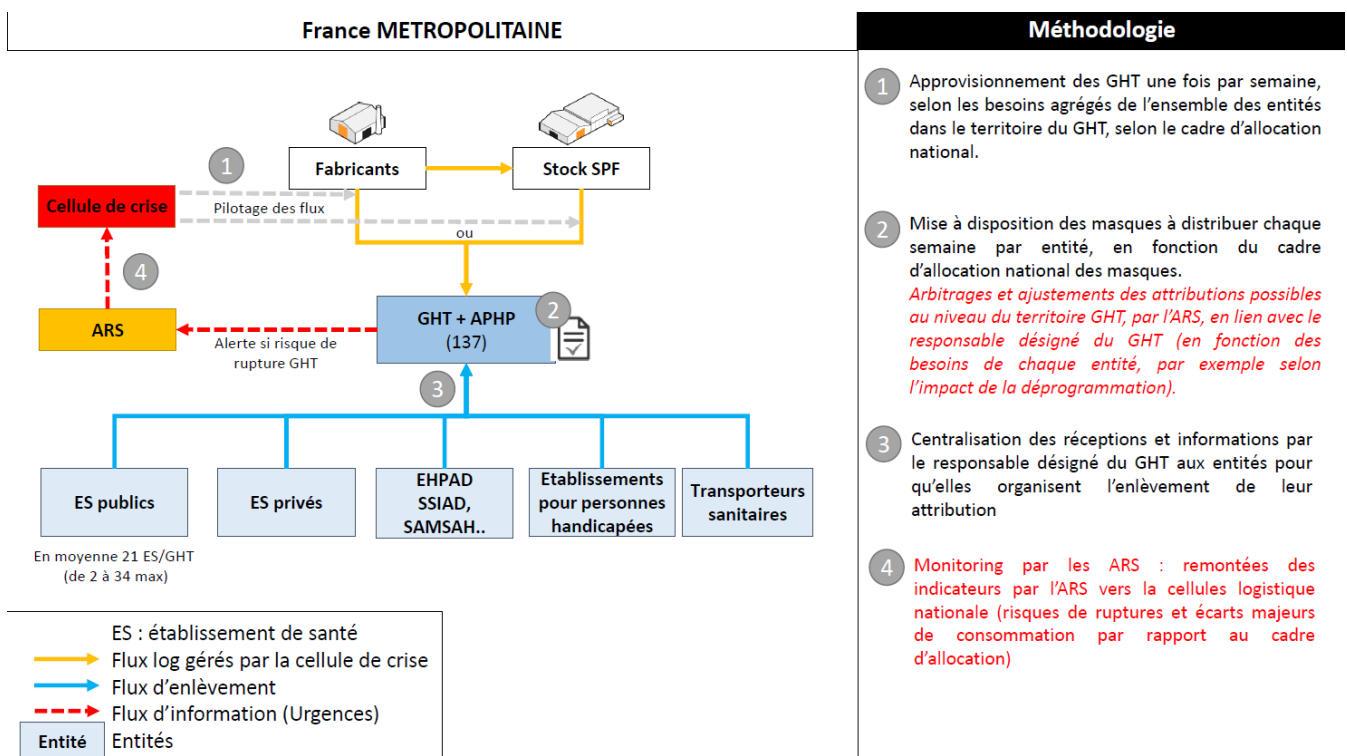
France METROPOLITAINE

1

Fabricants

Stock SPF

Cellule de crise

Pilotage des flux

ou

4

ARS

GHT + APHP
(137)

2

Alerte si risque de rupture GHT

3

ES publics

ES privés

EHPAD
SSIAD,
SAMSAH..

Etablissements pour personnes handicapées

Transporteurs sanitaires

En moyenne 21 ES/GHT
(de 2 à 34 max)

ES : établissement de santé
Flux log gérés par la cellule de crise
Flux d'enlèvement
Flux d'information (Urgences)
Entité Entités

Méthodologie

1 Approvisionnement des GHT une fois par semaine, selon les besoins agrégés de l'ensemble des entités dans le territoire du GHT, selon le cadre d'allocation national.

2 Mise à disposition des masques à distribuer chaque semaine par entité, en fonction du cadre d'allocation national des masques.
Arbitrages et ajustements des attributions possibles au niveau du territoire GHT, par l'ARS, en lien avec le responsable désigné du GHT (en fonction des besoins de chaque entité, par exemple selon l'impact de la déprogrammation).

3 Centralisation des réceptions et informations par le responsable désigné du GHT aux entités pour qu'elles organisent l'enlèvement de leur attribution

4 Monitoring par les ARS : remontées des indicateurs par l'ARS vers la cellules logistique nationale (risques de ruptures et écarts majeurs de consommation par rapport au cadre d'allocation)